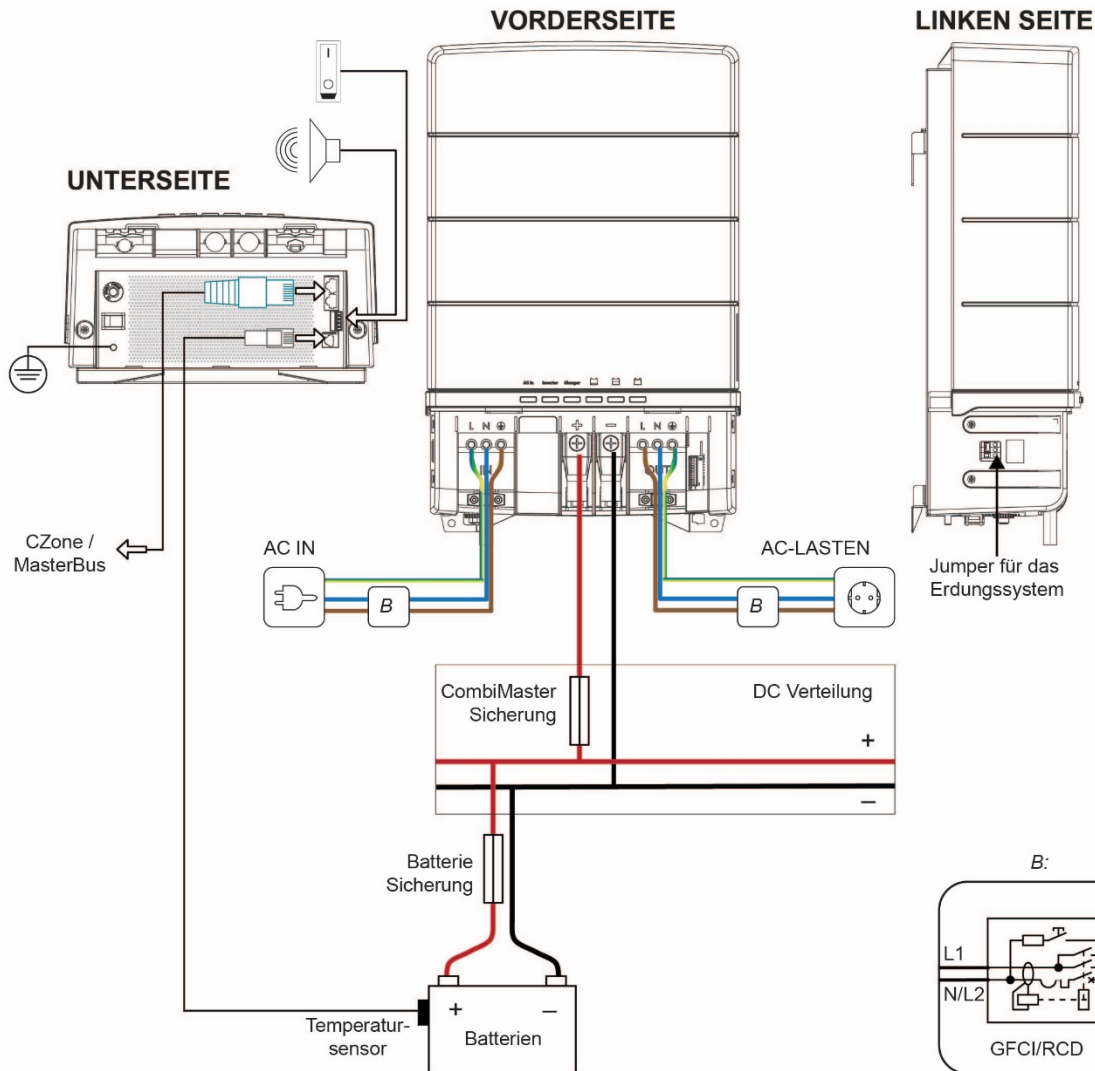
VORDERSEITE

LINKEN SEITE

UNTERSEITE

AC In Inverter Charger

L N ⊕

IN

L N ⊕

OUT

CZone / MasterBus

AC IN

B

AC-LASTEN

B

Jumper für das Erdungssystem

CombiMaster Sicherung

DC Verteilung

+

–

Batterie Sicherung

B:

L1

N/L2

GFCI/RCD

Temperatursensor

+

–

Batterien